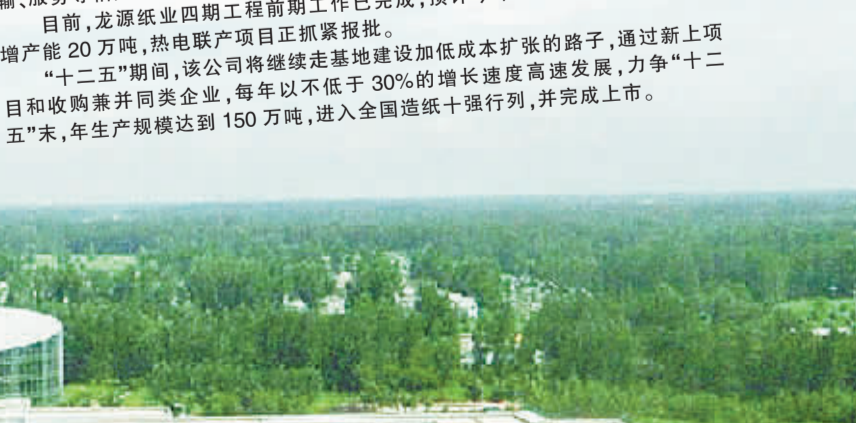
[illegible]、服务等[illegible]

目前,龙源纸业四期工程前期工作已完成,预计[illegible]增产能 20 万吨,热电联产项目正抓紧报批。

“十二五”期间,该公司将继续走基地建设加低成本扩张的路子,通过新上项目和收购兼并同类企业,每年以不低于 30%的增长速度高速发展,力争“十二五”末,年生产规模达到 150 万吨,进入全国造纸十强行列,并完成上市。